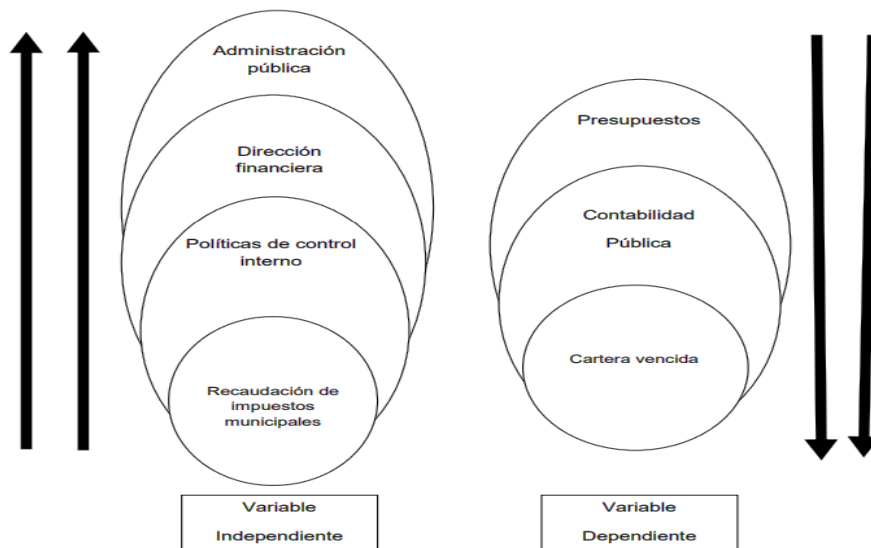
Administración pública

Dirección financiera

Políticas de control interno

Recaudación de impuestos municipales

Presupuestos

Contabilidad Pública

Cartera vencida

Variable Independiente

Variable Dependiente